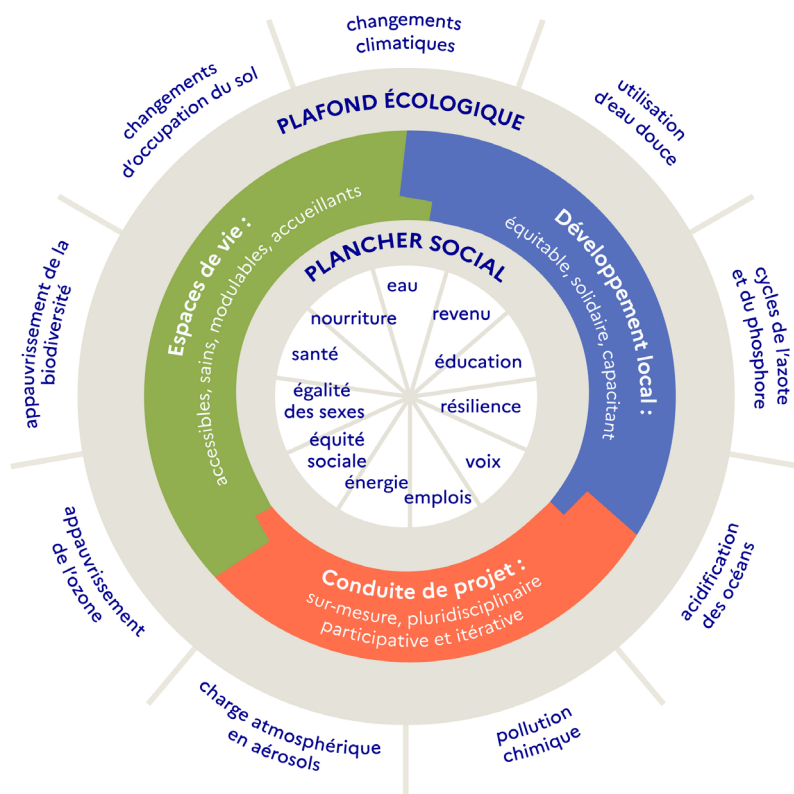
changements climatiques

utilisation d'eau douce

cycles de l'azote et du phosphore

acidification des océans

pollution chimique

charge atmosphérique en aérosols

appauvrissement de l'ozone

appauvrissement de la biodiversité

changements d'occupation du sol

PLAFOND ÉCOLOGIQUE

Espaces de vie : accessibles, sains, modulables, accueillants

Développement local : équitable, solidaire, capacitant

Conduite de projet : sur-mesure, pluridisciplinaire participative et itérative

PLANCHER SOCIAL

eau
revenu
éducation
résilience
voix
emplois
énergie
équité sociale
égalité des sexes
santé
nourriture